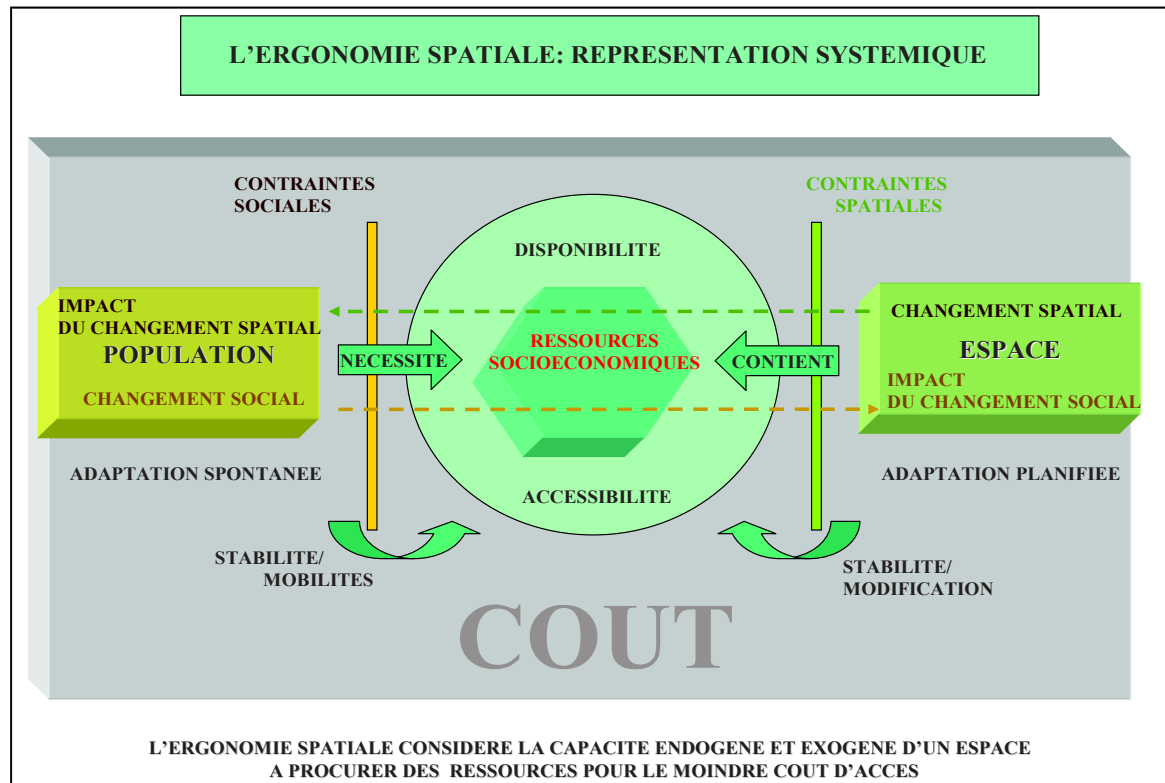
L'ERGONOMIE SPATIALE: REPRESENTATION SYSTEMIQUE

CONTRAINTES SOCIALES

CONTRAINTES SPATIALES

DISPONIBILITE

IMPACT DU CHANGEMENT SPATIAL
POPULATION
CHANGEMENT SOCIAL

NECESSITE

RESSOURCES SOCIOECONOMIQUES

CONTIENT

CHANGEMENT SPATIAL
ESPACE
IMPACT DU CHANGEMENT SOCIAL

ADAPTATION SPONTANEE

ACCESSIBILITE

ADAPTATION PLANIFIEE

STABILITE/ MOBILITES

STABILITE/ MODIFICATION

COUT

L'ERGONOMIE SPATIALE CONSIDERE LA CAPACITE ENDOGENE ET EXOGENE D'UN ESPACE A PROCURER DES RESSOURCES POUR LE MOINDRE COUT D'ACCES